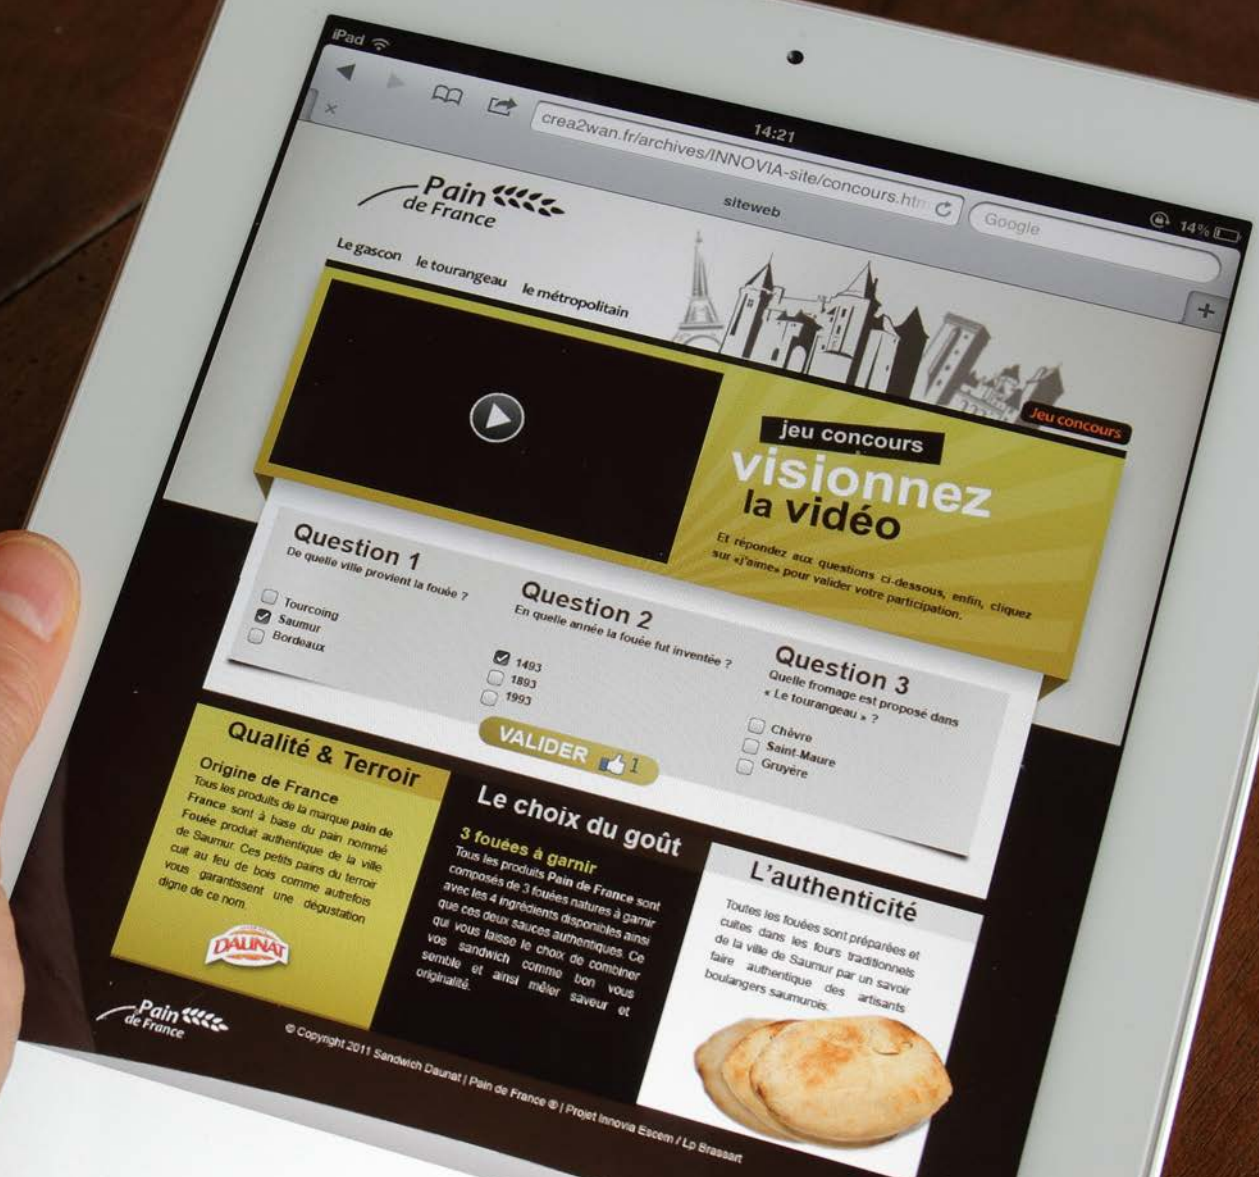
iPad

14:21

crea2wan.fr/archives/INNOVIA-site/concours.htm

siteweb

Google

14%

Pain de France

Le gascon le tourangeau le métropolitain

Jeu concours

jeu concours

visionnez la vidéo

Et répondez aux questions ci-dessous, enfin, cliquez sur «j'aime» pour valider votre participation.

Question 1
De quelle ville provient la fouée ?

Tourcoing
Saumur
Bordeaux

Question 2
En quelle année la fouée fut inventée ?

1493
1893
1993

Question 3
Quelle fromage est proposé dans « Le tourangeau » ?

Chèvre
Saint-Maure
Gruyère

VALIDER 1

Qualité & Terroir

Origine de France
Tous les produits de la marque pain de France sont à base du pain nommé Fouée produit authentique de la ville de Saumur. Ces petits pains du terroir cuit au feu de bois comme autrefois vous garantissent une dégustation digne de ce nom.

DAUNAT

Le choix du goût

3 fouées à garnir
Tous les produits Pain de France sont composés de 3 fouées natures à garnir avec les 4 ingrédients disponibles ainsi que ces deux sauces authentiques. Ce qui vous laisse le choix de combiner vos sandwich comme bon vous semble et ainsi mêler saveur et originalité.

L'authenticité

Toutes les fouées sont préparées et cuites dans les fours traditionnels de la ville de Saumur par un savoir faire authentique des artisans boulangers saumurois.

Pain de France

© Copyright 2011 Sandwich Daunat | Pain de France ® | Projet Innovia Escem / Lp Brassart